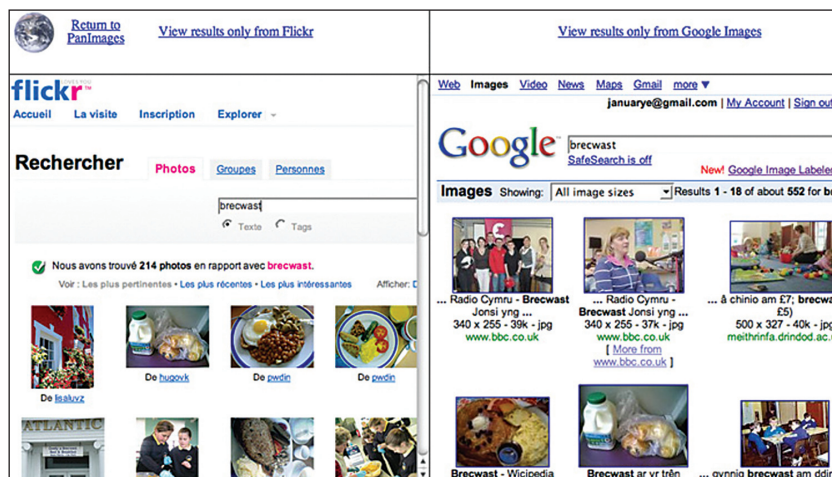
Return to PanImages

View results only from Flickr

View results only from Google Images

flickr LOVES YOU

Accueil La visite Inscription Explorer

Rechercher

Photos Groupes Personnes

brecwast

Texte Tags

Nous avons trouvé 214 photos en rapport avec brecwast.

Voir : Les plus pertinentes • Les plus récentes • Les plus intéressantes

Afficher: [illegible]

De lisaluvz

De hugovk

De pwdin

De pwdin

ATLANTIC

Web Images Video News Maps Gmail more ▼

januarye@gmail.com | My Account | Sign out

Google

brecwast

SafeSearch is off

New! Google Image Labeler

Images Showing: All image sizes Results 1 - 18 of about 552 for b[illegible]

... Radio Cymru - Brecwast ...
340 x 255 - 39k - jpg
www.bbc.co.uk

... Radio Cymru - Brecwast Jonsi yng ...
340 x 255 - 37k - jpg
www.bbc.co.uk
[ More from www.bbc.co.uk ]

... â chinio am £7; brecwast £5)
500 x 327 - 40k - jpg
meithrinfa.drindod.ac.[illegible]

Brecwast - Wicipedia

Brecwast ar yr trên

... gynnig brecwast am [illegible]